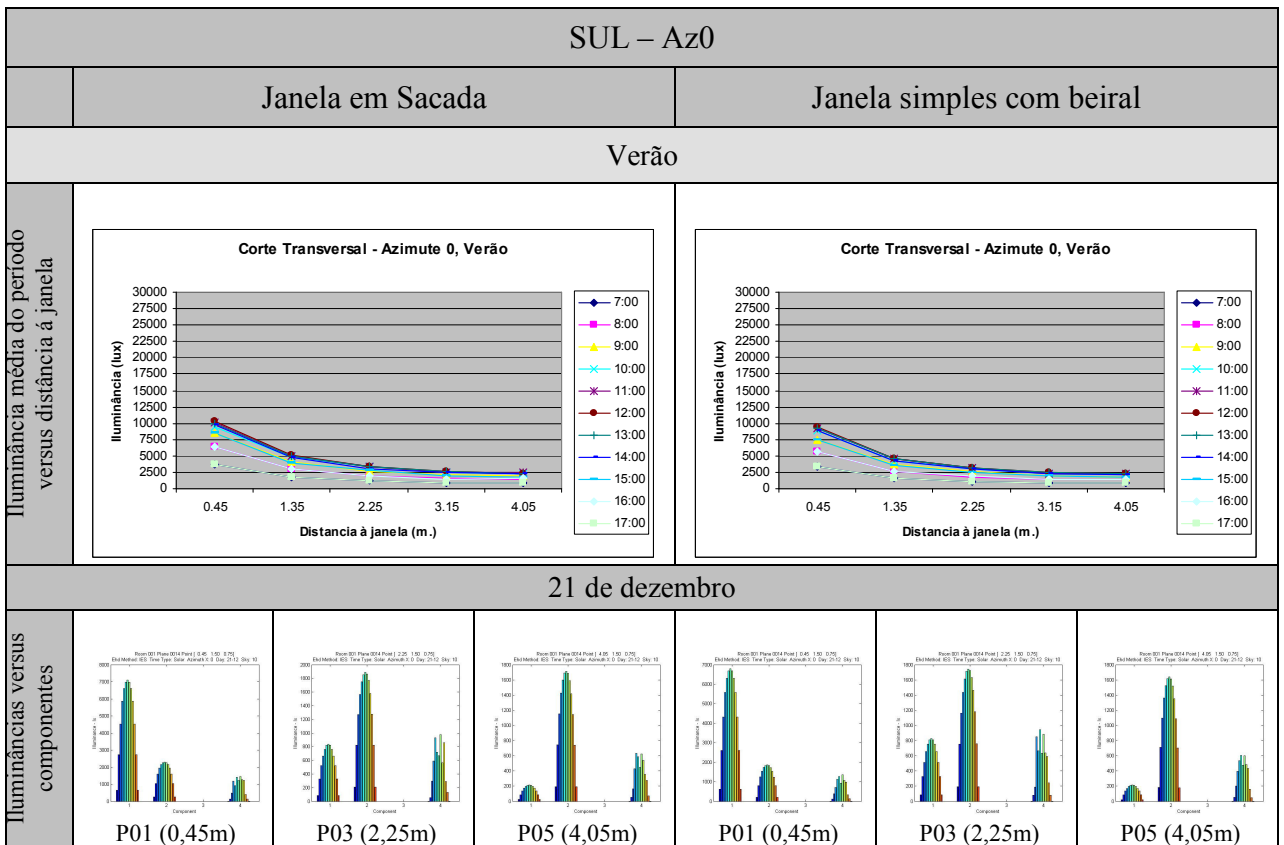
| | SUL – Az0 | | | | | |
|---|---|---|---|---|---|---|
| | Janela em Sacada | | | Janela simples com beiral | | |
| | Verão | | | | | |
| Iluminância média do período versus distância á janela | Corte Transversal - Azimute 0, Verão<br>30000 27500 25000 22500 20000 17500 15000 12500 10000 7500 5000 2500 0<br>Iluminância (lux)<br>0.45 1.35 2.25 3.15 4.05<br>Distancia à janela (m.)<br>7:00 8:00 9:00 10:00 11:00 12:00 13:00 14:00 15:00 16:00 17:00 | | | Corte Transversal - Azimute 0, Verão<br>30000 27500 25000 22500 20000 17500 15000 12500 10000 7500 5000 2500 0<br>Iluminância (lux)<br>0.45 1.35 2.25 3.15 4.05<br>Distancia à janela (m.)<br>7:00 8:00 9:00 10:00 11:00 12:00 13:00 14:00 15:00 16:00 17:00 | | |
| | 21 de dezembro | | | | | |
| Iluminâncias versus componentes | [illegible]<br>P01 (0,45m) | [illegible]<br>P03 (2,25m) | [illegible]<br>P05 (4,05m) | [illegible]<br>P01 (0,45m) | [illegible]<br>P03 (2,25m) | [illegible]<br>P05 (4,05m) |